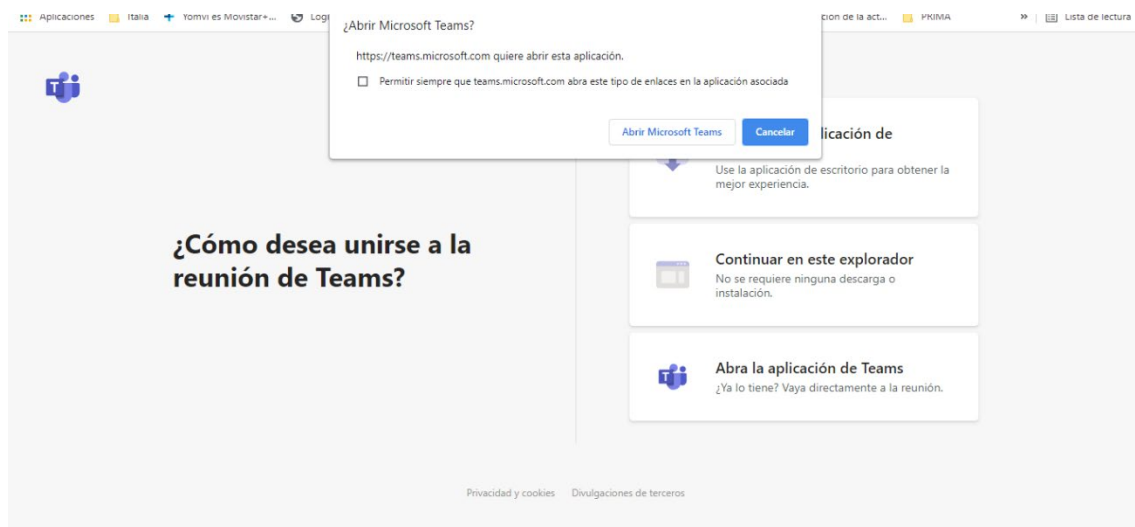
Aplicaciones Italia Yomvi es Movistar+... Logi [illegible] cion de la act... PRIMA » Lista de lectura

¿Abrir Microsoft Teams?

https://teams.microsoft.com quiere abrir esta aplicación.

Permitir siempre que teams.microsoft.com abra este tipo de enlaces en la aplicación asociada

Abrir Microsoft Teams Cancelar

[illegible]licación de

Use la aplicación de escritorio para obtener la mejor experiencia.

¿Cómo desea unirse a la reunión de Teams?

Continuar en este explorador
No se requiere ninguna descarga o instalación.

Abra la aplicación de Teams
¿Ya lo tiene? Vaya directamente a la reunión.

Privacidad y cookies Divulgaciones de terceros